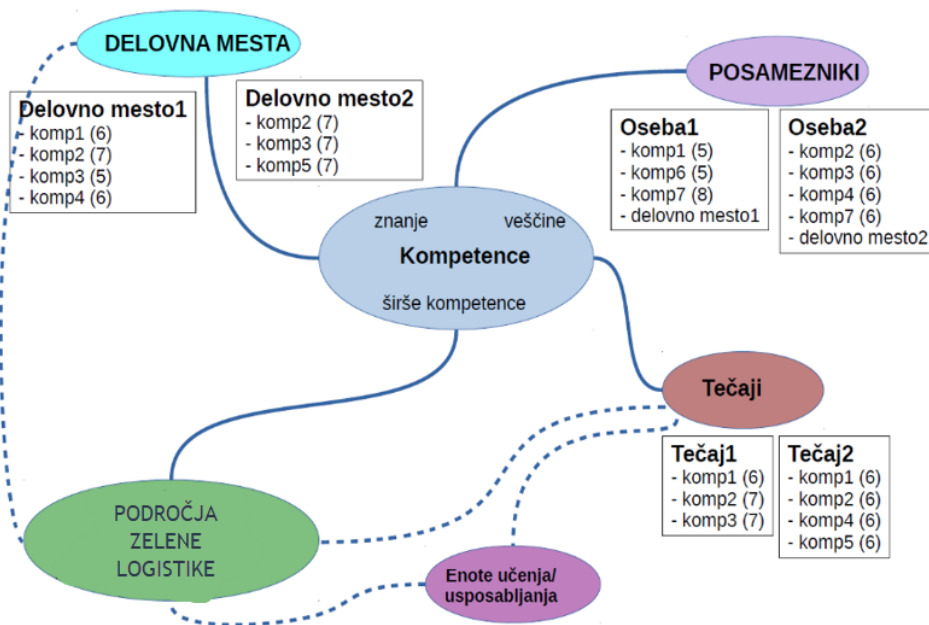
DELOVNA MESTA

Delovno mesto1
- komp1 (6)
- komp2 (7)
- komp3 (5)
- komp4 (6)

Delovno mesto2
- komp2 (7)
- komp3 (7)
- komp5 (7)

POSAMEZNIKI

Oseba1
- komp1 (5)
- komp6 (5)
- komp7 (8)
- delovno mesto1

Oseba2
- komp2 (6)
- komp3 (6)
- komp4 (6)
- komp7 (6)
- delovno mesto2

znanje
veščine
Kompetence
širše kompetence

Tečaji

Tečaj1
- komp1 (6)
- komp2 (7)
- komp3 (7)

Tečaj2
- komp1 (6)
- komp2 (6)
- komp4 (6)
- komp5 (6)

PODROČJA ZELENE LOGISTIKE

Enote učenja/ usposabljanja